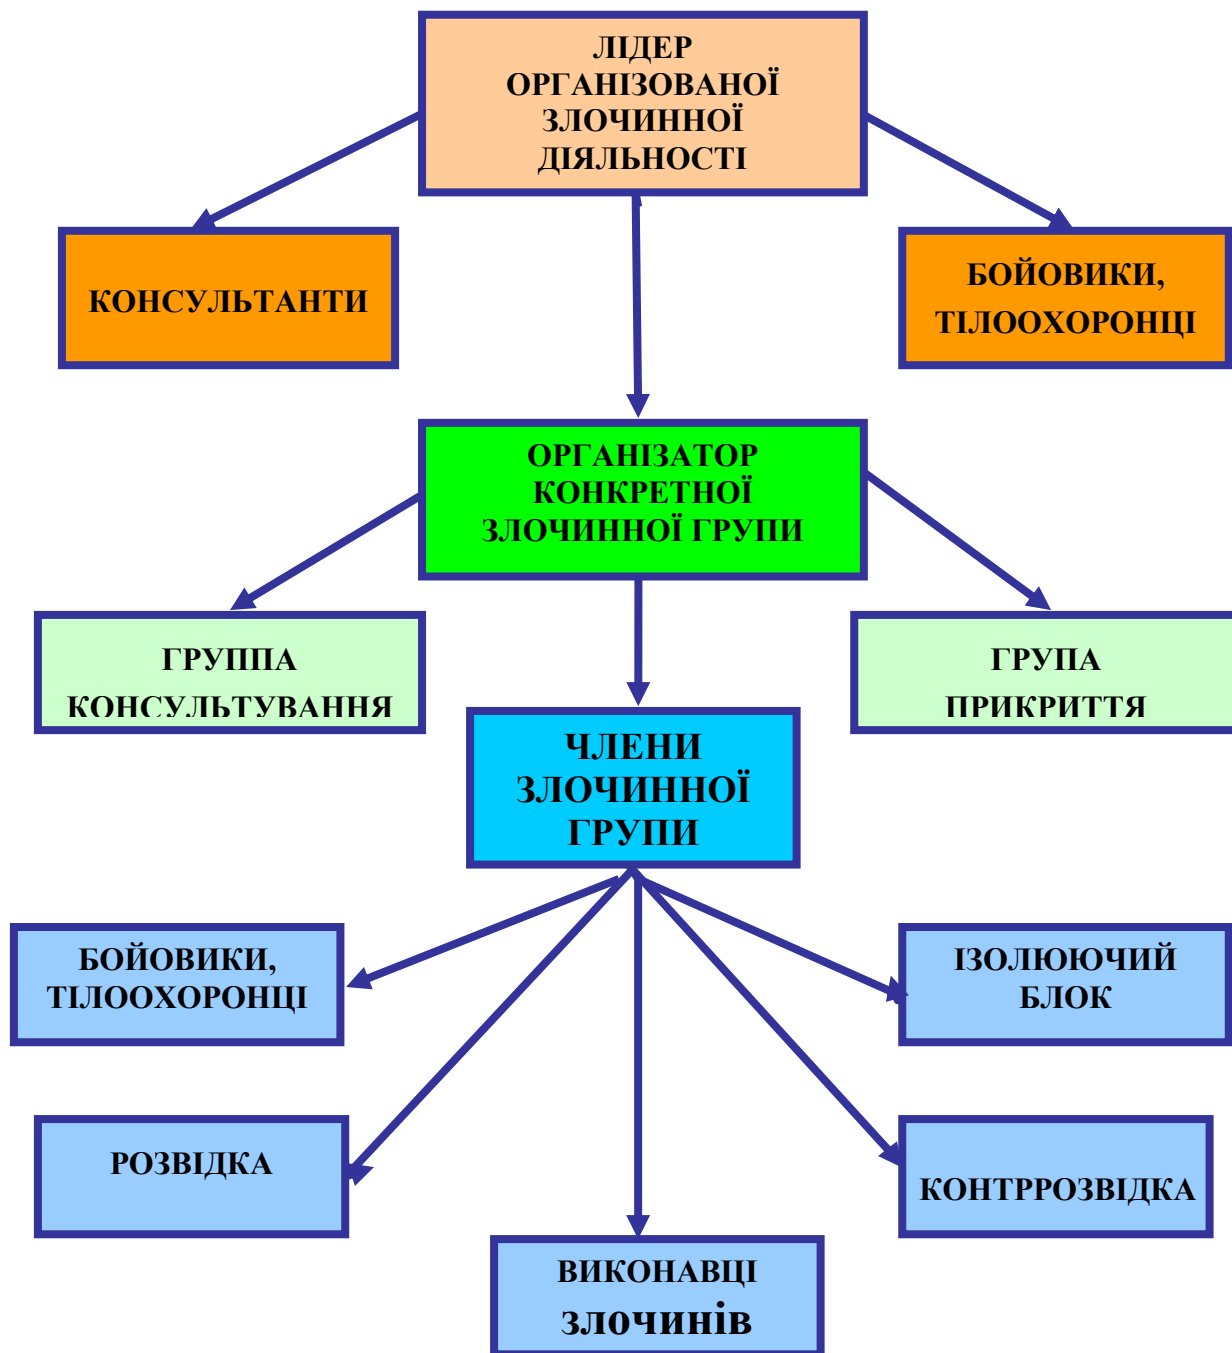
ЛІДЕР ОРГАНІЗОВАНОЇ ЗЛОЧИННОЇ ДІЯЛЬНОСТІ

КОНСУЛЬТАНТИ

БОЙОВИКИ, ТІЛООХОРОНЦІ

ОРГАНІЗАТОР КОНКРЕТНОЇ ЗЛОЧИННОЇ ГРУПИ

ГРУППА КОНСУЛЬТУВАННЯ

ГРУПА ПРИКРИТТЯ

ЧЛЕНИ ЗЛОЧИННОЇ ГРУПИ

БОЙОВИКИ, ТІЛООХОРОНЦІ

ІЗОЛЮЮЧИЙ БЛОК

РОЗВІДКА

КОНТРРОЗВІДКА

ВИКОНАВЦІ ЗЛОЧИНІВ